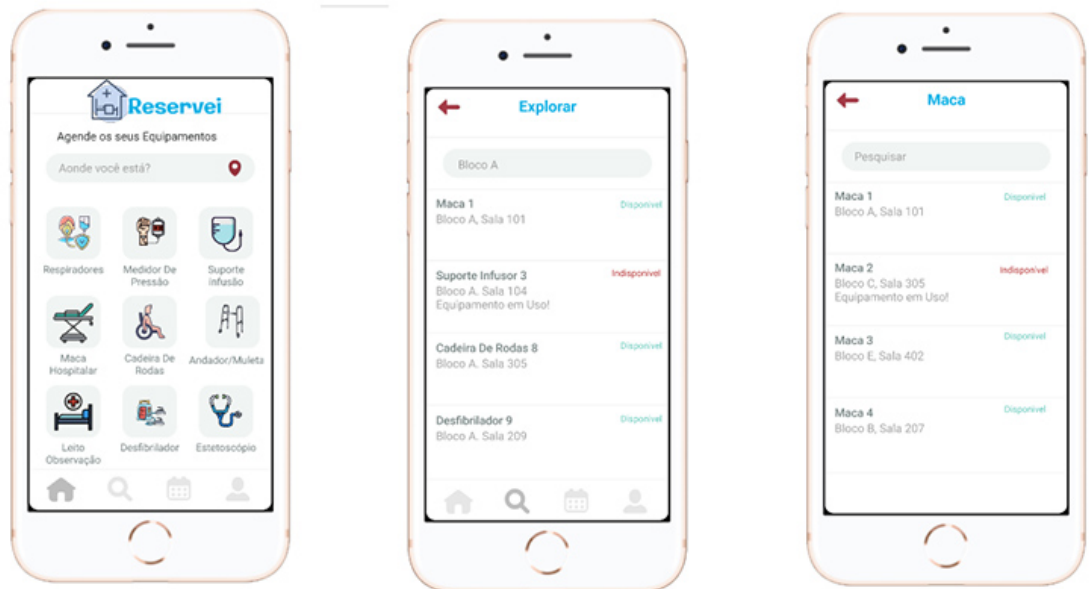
Reservei

Agende os seus Equipamentos

Aonde você está?

Respiradores

Medidor De Pressão

Suporte infusão

Maca Hospitalar

Cadeira De Rodas

Andador/Muleta

Leito Observação

Desfibrilador

Estetoscópio

Explorar

Bloco A

Maca 1
Bloco A, Sala 101
Disponível

Suporte Infusor 3
Bloco A. Sala 104
Equipamento em Uso!
Indisponível

Cadeira De Rodas 8
Bloco A. Sala 305
Disponível

Desfibrilador 9
Bloco A. Sala 209
Disponível

Maca

Pesquisar

Maca 1
Bloco A, Sala 101
Disponível

Maca 2
Bloco C, Sala 305
Equipamento em Uso!
Indisponível

Maca 3
Bloco E, Sala 402
Disponível

Maca 4
Bloco B, Sala 207
Disponível